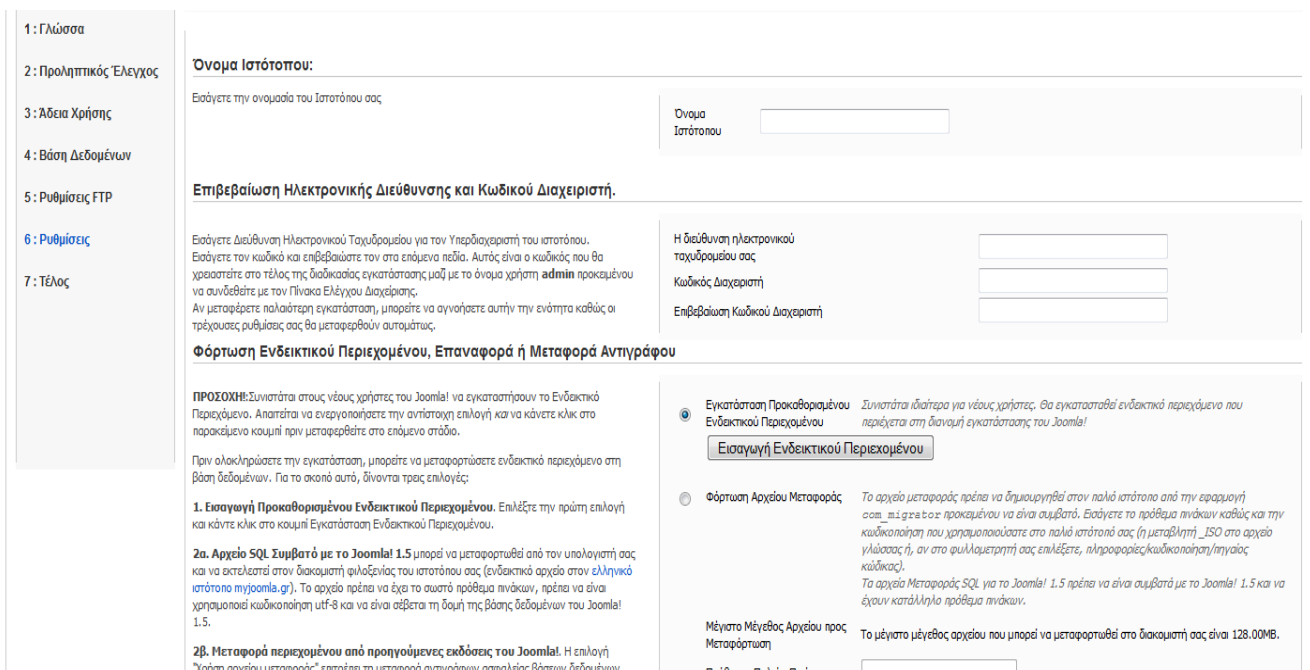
1 : Γλώσσα

2 : Προληπτικός Έλεγχος

3 : Άδεια Χρήσης

4 : Βάση Δεδομένων

5 : Ρυθμίσεις FTP

6 : Ρυθμίσεις

7 : Τέλος

Όνομα Ιστότοπου:

Εισάγετε την ονομασία του Ιστοτόπου σας

Όνομα Ιστότοπου

Επιβεβαίωση Ηλεκτρονικής Διεύθυνσης και Κωδικού Διαχειριστή.

Εισάγετε Διεύθυνση Ηλεκτρονικού Ταχυδρομείου για τον Υπερδιαχειριστή του ιστοτόπου. Εισάγετε τον κωδικό και επιβεβαιώστε τον στα επόμενα πεδία. Αυτός είναι ο κωδικός που θα χρειαστείτε στο τέλος της διαδικασίας εγκατάστασης μαζί με το όνομα χρήστη **admin** προκειμένου να συνδεθείτε με τον Πίνακα Ελέγχου Διαχείρισης.
Αν μεταφέρετε παλαιότερη εγκατάσταση, μπορείτε να αγνοήσετε αυτήν την ενότητα καθώς οι τρέχουσες ρυθμίσεις σας θα μεταφερθούν αυτομάτως.

Η διεύθυνση ηλεκτρονικού ταχυδρομείου σας

Κωδικός Διαχειριστή

Επιβεβαίωση Κωδικού Διαχειριστή

Φόρτωση Ενδεικτικού Περιεχομένου, Επαναφορά ή Μεταφορά Αντιγράφου

**ΠΡΟΣΟΧΗ!**:Συνιστάται στους νέους χρήστες του Joomla! να εγκαταστήσουν το Ενδεικτικό Περιεχόμενο. Απαιτείται να ενεργοποιήσετε την αντίστοιχη επιλογή *και* να κάνετε κλικ στο παρακείμενο κουμπί πριν μεταφερθείτε στο επόμενο στάδιο.

Πριν ολοκληρώσετε την εγκατάσταση, μπορείτε να μεταφορτώσετε ενδεικτικό περιεχόμενο στη βάση δεδομένων. Για το σκοπό αυτό, δίνονται τρεις επιλογές:

**1. Εισαγωγή Προκαθορισμένου Ενδεικτικού Περιεχομένου**. Επιλέξτε την πρώτη επιλογή και κάντε κλικ στο κουμπί Εγκατάσταση Ενδεικτικού Περιεχομένου.

**2α. Αρχείο SQL Συμβατό με το Joomla! 1.5** μπορεί να μεταφορτωθεί από τον υπολογιστή σας και να εκτελεστεί στον διακομιστή φιλοξενίας του ιστοτόπου σας (ενδεικτικό αρχείο στον ελληνικό ιστότοπο myjoomla.gr). Το αρχείο πρέπει να έχει το σωστό πρόθεμα πινάκων, πρέπει να είναι χρησιμοποιεί κωδικοποίηση utf-8 και να είναι σέβεται τη δομή της βάσης δεδομένων του Joomla! 1.5.

**2β. Μεταφορά περιεχομένου από προηγούμενες εκδόσεις του Joomla!**. Η επιλογή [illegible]

Εγκατάσταση Προκαθορισμένου Ενδεικτικού Περιεχομένου

*Συνιστάται ιδιαίτερα για νέους χρήστες. Θα εγκατασταθεί ενδεικτικό περιεχόμενο που περιέχεται στη διανομή εγκατάστασης του Joomla!*

Εισαγωγή Ενδεικτικού Περιεχομένου

Φόρτωση Αρχείου Μεταφοράς

*Το αρχείο μεταφοράς πρέπει να δημιουργηθεί στον παλιό ιστότοπο από την εφαρμογή com_migrator προκειμένου να είναι συμβατό. Εισάγετε το πρόθεμα πινάκων καθώς και την κωδικοποίηση που χρησιμοποιούσατε στο παλιό ιστότοπό σας (η μεταβλητή _ISO στο αρχείο γλώσσας ή, αν στο φυλλομετρητή σας επιλέξετε, πληροφορίες/κωδικοποίηση/πηγαίος κώδικας).*
*Τα αρχεία Μεταφοράς SQL για το Joomla! 1.5 πρέπει να είναι συμβατά με το Joomla! 1.5 και να έχουν κατάλληλο πρόθεμα πινάκων.*

Μέγιστο Μέγεθος Αρχείου προς Μεταφόρτωση

Το μέγιστο μέγεθος αρχείου που μπορεί να μεταφορτωθεί στο διακομιστή σας είναι 128.00MB.